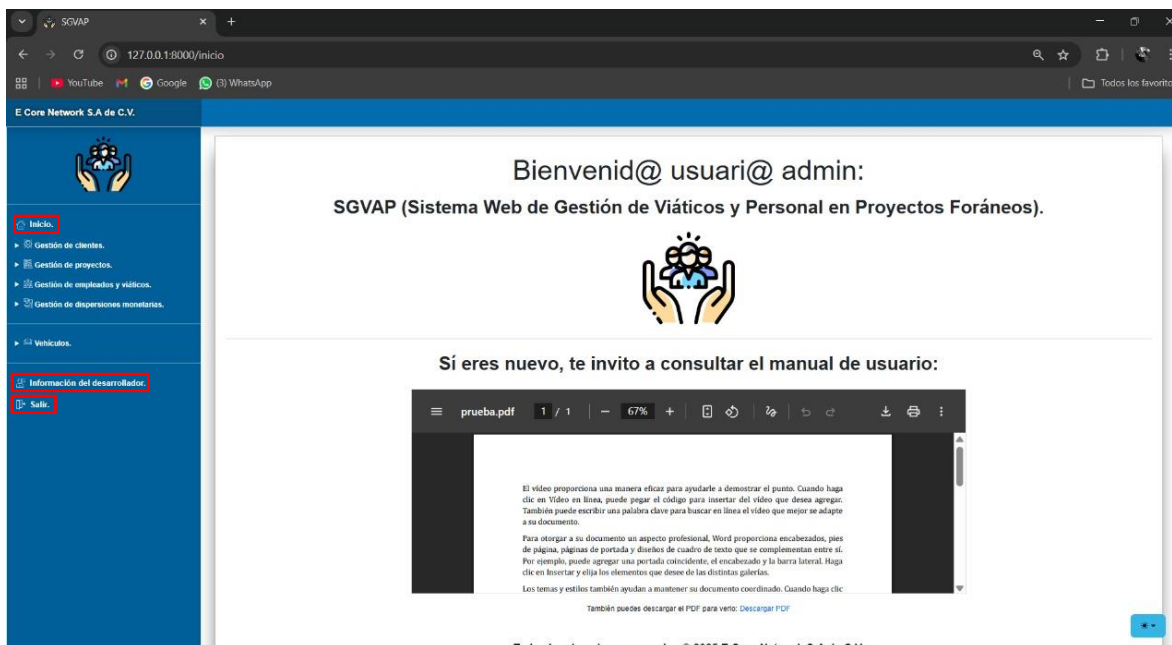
SGVAP

127.0.0.1:8000/inicio

YouTube Google (3) WhatsApp

Todos los favoritos

E Core Network S.A de C.V.

Inicio.

Gestión de clientes.

Gestión de proyectos.

Gestión de empleados y viáticos.

Gestión de dispersiones monetarias.

Vehículos.

Información del desarrollador.

Salir.

Bienvenid@ usuari@ admin:

SGVAP (Sistema Web de Gestión de Viáticos y Personal en Proyectos Foráneos).

Sí eres nuevo, te invito a consultar el manual de usuario:

prueba.pdf 1 / 1 — 67% +

El vídeo proporciona una manera eficaz para ayudarle a demostrar el punto. Cuando haga clic en Vídeo en línea, puede pegar el código para insertar del vídeo que desea agregar. También puede escribir una palabra clave para buscar en línea el vídeo que mejor se adapte a su documento.

Para otorgar a su documento un aspecto profesional, Word proporciona encabezados, pies de página, páginas de portada y diseños de cuadro de texto que se complementan entre sí. Por ejemplo, puede agregar una portada coincidente, el encabezado y la barra lateral. Haga clic en Insertar y elija los elementos que desee de las distintas galerías.

Los temas y estilos también ayudan a mantener su documento coordinado. Cuando haga clic

También puedes descargar el PDF para verlo: Descargar PDF

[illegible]